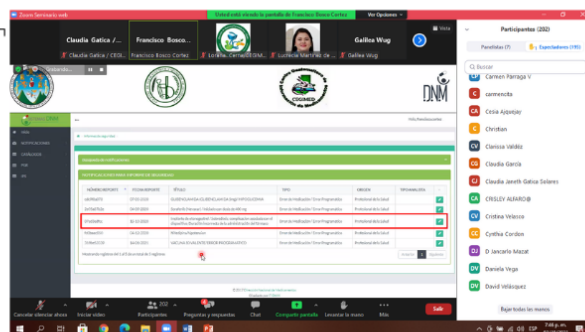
Zoom Seminario web

Usted está viendo la pantalla de Francisco Bosco Cortez

Ver Opciones

Claudia Gatica / CESI... Claudia Gatica / CESI...

Francisco Bosco Cortez Francisco Bosco Cortez

Lorena Certad CEDIM...

Lucrecia Martinez de ...

Galilea Wug Galilea Wug

COGUMED

DNM

Participantes (202)

Panelistas (7)

Espectadores (195)

Buscar

CP Carmen Parraga V

C carmencito

CA Cesia Ajquijay

C Christian

CV Clarissa Valdés

CG Claudia García

CJ Claudia Janeth Gatica Solares

C CRISLEY ALFARO@

CV Cristina Velasco

CC Cynthia Cordon

DM D Jancarlo Macal

DV Daniela Vega

DV David Velásquez

Bajar todas las manos

NOTIFICACIONES

NOTIFICACIONES ENVIO DE INFORMES DE SEGURIDAD

| NÚMERO REPORTE | FECHA REPORTE | TÍTULO | TIPO | ORIGEN | TIPIFICACIÓN | |
|---|---|---|---|---|---|---|
| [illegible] | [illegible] | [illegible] | Error de Medicación / Error Programático | Profesional de la Salud | | |
| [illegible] | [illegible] | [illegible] | Error de Medicación / Error Programático | Profesional de la Salud | | |
| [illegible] | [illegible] | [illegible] | Error de Medicación / Error Programático | Profesional de la Salud | | |
| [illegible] | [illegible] | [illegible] | Error de Medicación / Error Programático | Profesional de la Salud | | |
| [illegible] | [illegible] | VACUNA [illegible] | Error de Medicación / Error Programático | Profesional de la Salud | | |

Anterior 1 Siguiente

Cancelar silenciar ahora

Iniciar vídeo

Participantes 202

Preguntas y respuestas

Chat

Compartir pantalla

Levantar la mano

Más

Salir